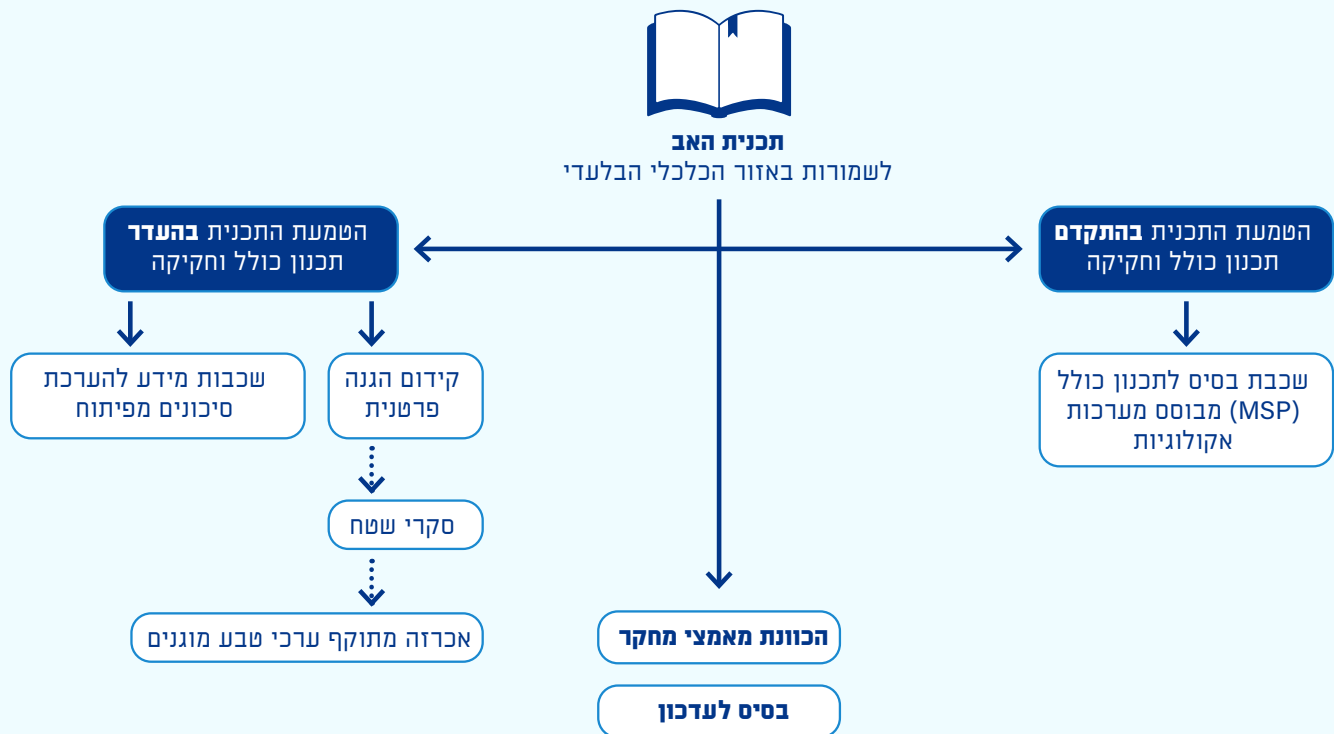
תכנית האב
לשמורות באזור הכלכלי הבלעדי

הטמעת התכנית בהתקדם
תכנון כולל וחקיקה

שכבת בסיס לתכנון כולל (MSP) מבוסס מערכות אקולוגיות

הטמעת התכנית בהעדר
תכנון כולל וחקיקה

קידום הגנה פרטנית

סקרי שטח

אכרזה מתוקף ערכי טבע מוגנים

שכבות מידע להערכת סיכונים מפיתוח

הכוונת מאמצי מחקר

בסיס לעדכון